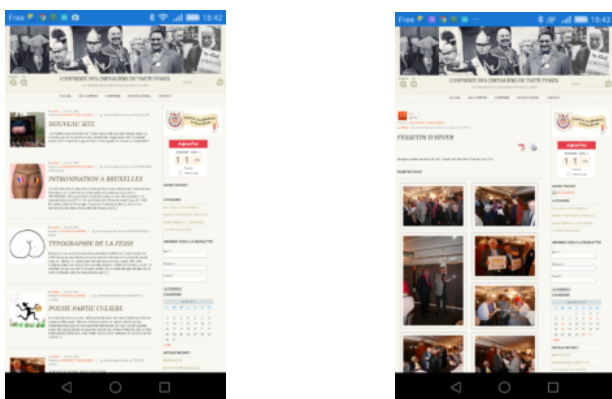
Free 18:42

CONFRERIE DES CHEVALIERS DU TASTE FESSES

NOUVEAU SITE

INTRONISATION A BRUXELLES

TYPOGRAPHIE DE LA FESSE

POESIE PARTICULIERE

Aujourd'hui

11

Free 18:43

CONFRERIE DES CHEVALIERS DU TASTE FESSES

FESSETIN D'HIVER

Aujourd'hui

11